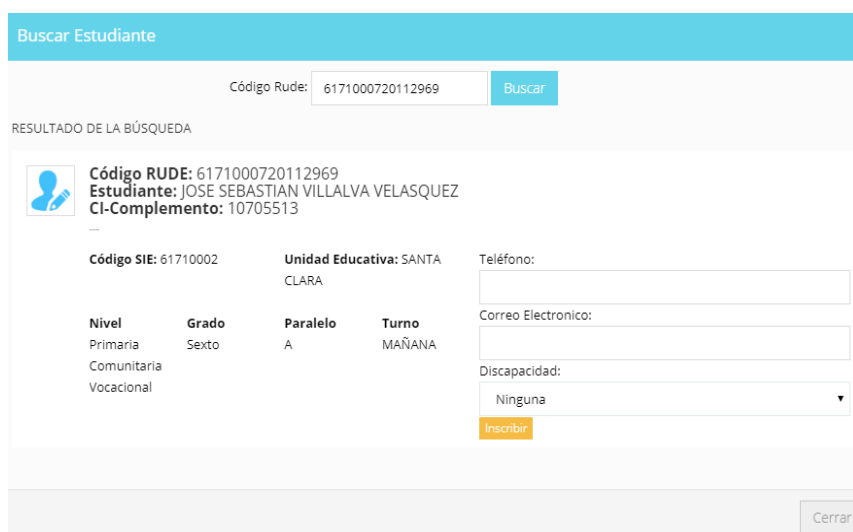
Buscar Estudiante

Código Rude: 6171000720112969 Buscar

RESULTADO DE LA BÚSQUEDA

Código RUDE: 6171000720112969
Estudiante: JOSE SEBASTIAN VILLALVA VELASQUEZ
CI-Complemento: 10705513
—

Código SIE: 61710002

Unidad Educativa: SANTA CLARA

| Nivel | Grado | Paralelo | Turno |
|---|---|---|---|
| Primaria Comunitaria Vocacional | Sexto | A | MAÑANA |

Teléfono:

Correo Electronico:

Discapacidad:

Ninguna

Inscribir

Cerrar